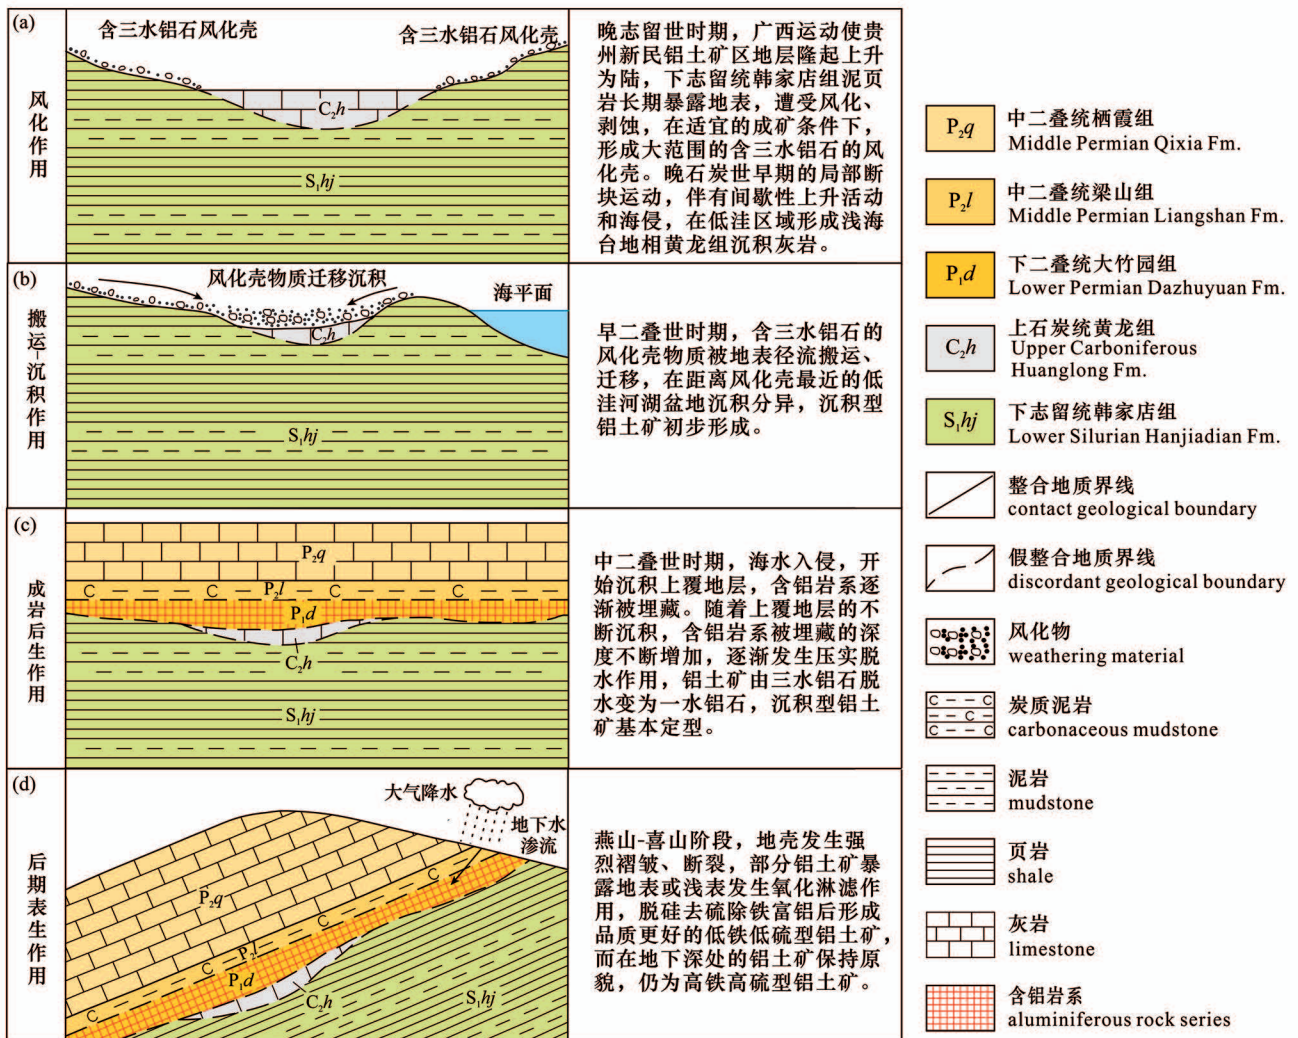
(a)
风化作用
含三水铝石风化壳
含三水铝石风化壳
$C_2h$
$S_1hj$
晚志留世时期，广西运动使贵州新民铝土矿区地层隆起上升为陆，下志留统韩家店组泥页岩长期暴露地表，遭受风化、剥蚀，在适宜的成矿条件下，形成大范围的含三水铝石的风化壳。晚石炭世早期的局部断块运动，伴有间歇性上升活动和海侵，在低洼区域形成浅海台地相黄龙组沉积灰岩。

(b)
搬运-沉积作用
风化壳物质迁移沉积
海平面
$C_2h$
$S_1hj$
早二叠世时期，含三水铝石的风化壳物质被地表径流搬运、迁移，在距离风化壳最近的低洼河湖盆地沉积分异，沉积型铝土矿初步形成。

(c)
成岩后生作用
$P_2q$
C C $P_2l$ C C
$P_1d$
$C_2h$
$S_1hj$
中二叠世时期，海水入侵，开始沉积上覆地层，含铝岩系逐渐被埋藏。随着上覆地层的不断沉积，含铝岩系被埋藏的深度不断增加，逐渐发生压实脱水作用，铝土矿由三水铝石脱水变为一水铝石，沉积型铝土矿基本定型。

(d)
后期表生作用
大气降水
地下水渗流
$P_2q$
C C C
$P_2l$
$P_1d$
C
$C_2h$
$S_1hj$
燕山-喜山阶段，地壳发生强烈褶皱、断裂，部分铝土矿暴露地表或浅表发生氧化淋滤作用，脱硅去硫除铁富铝后形成品质更好的低铁低硫型铝土矿，而在地下深处的铝土矿保持原貌，仍为高铁高硫型铝土矿。

$P_2q$ 中二叠统栖霞组 Middle Permian Qixia Fm.
$P_2l$ 中二叠统梁山组 Middle Permian Liangshan Fm.
$P_1d$ 下二叠统大竹园组 Lower Permian Dazhuyuan Fm.
$C_2h$ 上石炭统黄龙组 Upper Carboniferous Huanglong Fm.
$S_1hj$ 下志留统韩家店组 Lower Silurian Hanjiadian Fm.
整合地质界线 contact geological boundary
假整合地质界线 discordant geological boundary
风化物 weathering material
C C C 炭质泥岩 carbonaceous mudstone
泥岩 mudstone
页岩 shale
灰岩 limestone
含铝岩系 aluminiferous rock series